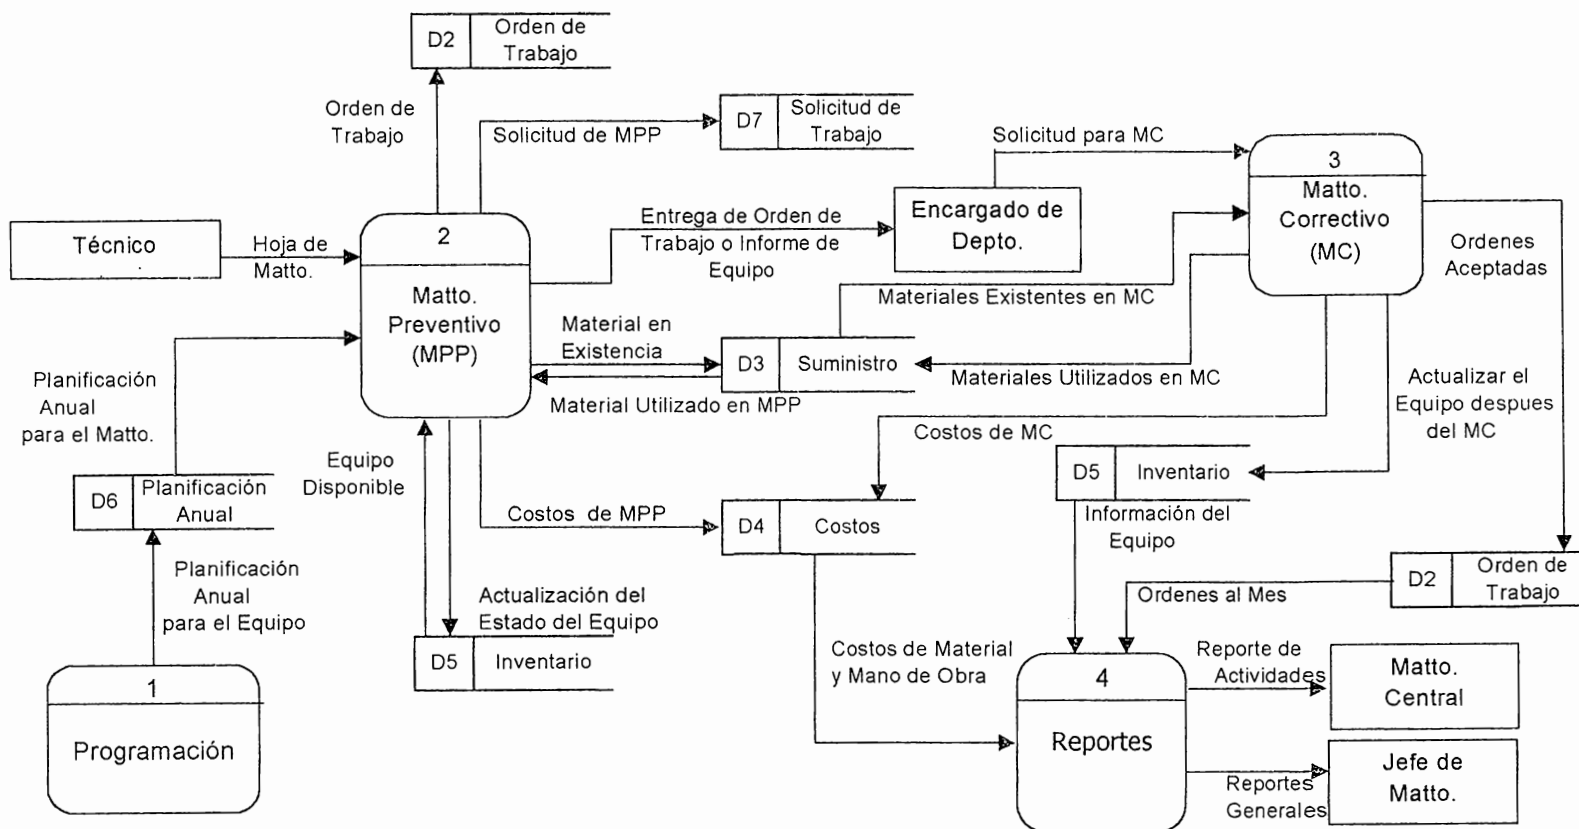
D2 Orden de Trabajo

Orden de Trabajo

Solicitud de MPP

D7 Solicitud de Trabajo

Solicitud para MC

3
Matto. Correctivo (MC)

Técnico

Hoja de Matto.

2
Matto. Preventivo (MPP)

Entrega de Orden de Trabajo o Informe de Equipo

Encargado de Depto.

Ordenes Aceptadas

Materiales Existentes en MC

Material en Existencia

D3 Suministro

Materiales Utilizados en MC

Material Utilizado en MPP

Planificación Anual para el Matto.

Actualizar el Equipo despues del MC

Costos de MC

Equipo Disponible

D6 Planificación Anual

D5 Inventario

Información del Equipo

Costos de MPP

D4 Costos

D2 Orden de Trabajo

Planificación Anual para el Equipo

Ordenes al Mes

Actualización del Estado del Equipo

D5 Inventario

Costos de Material y Mano de Obra

Reporte de Actividades

Matto. Central

1
Programación

4
Reportes

Jefe de Matto.

Reportes Generales